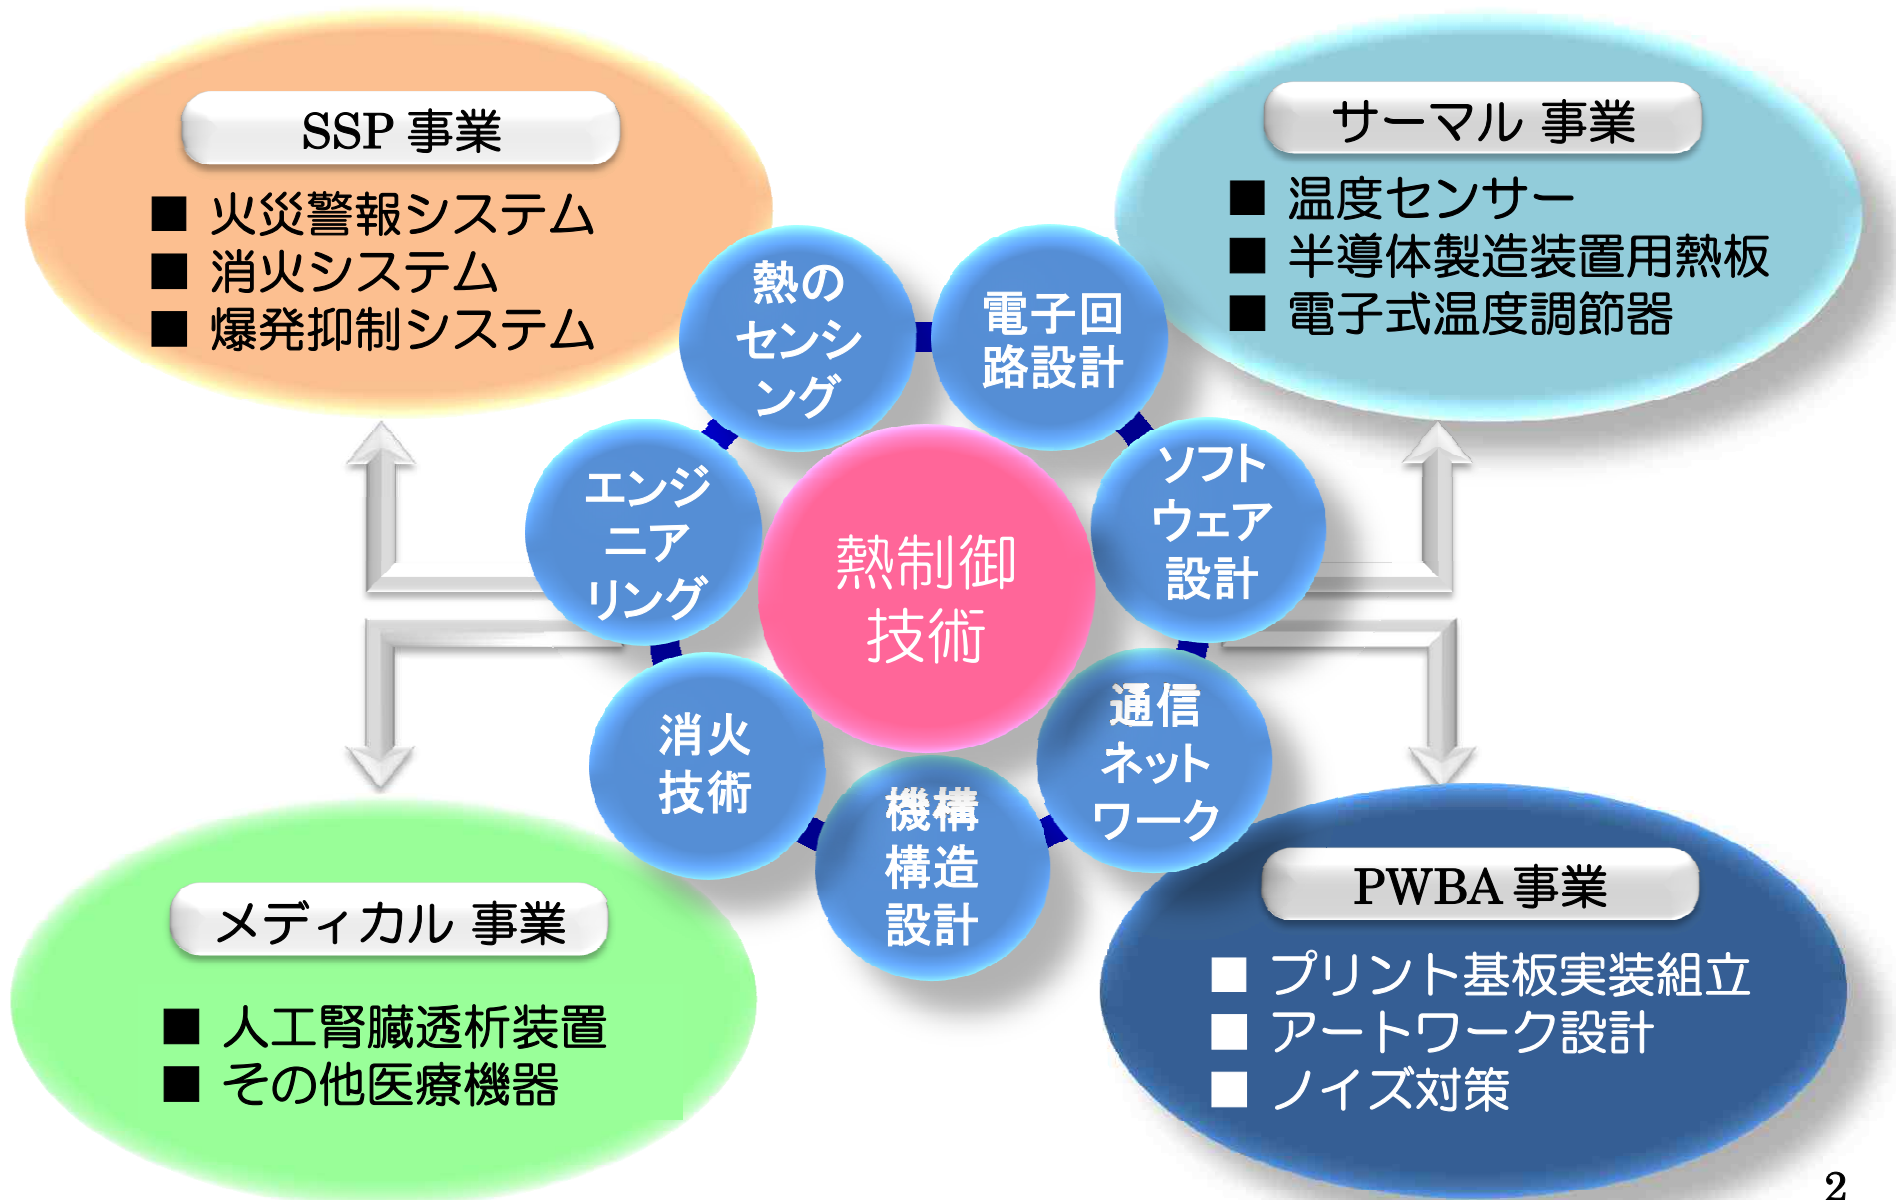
SSP 事業

■ 火災警報システム
■ 消火システム
■ 爆発抑制システム

サーマル 事業

■ 温度センサー
■ 半導体製造装置用熱板
■ 電子式温度調節器

熱のセンシング

電子回路設計

エンジニアリング

熱制御技術

ソフトウェア設計

消火技術

通信ネットワーク

機構構造設計

メディカル 事業

■ 人工腎臓透析装置
■ その他医療機器

PWBA 事業

■ プリント基板実装組立
■ アートワーク設計
■ ノイズ対策

2